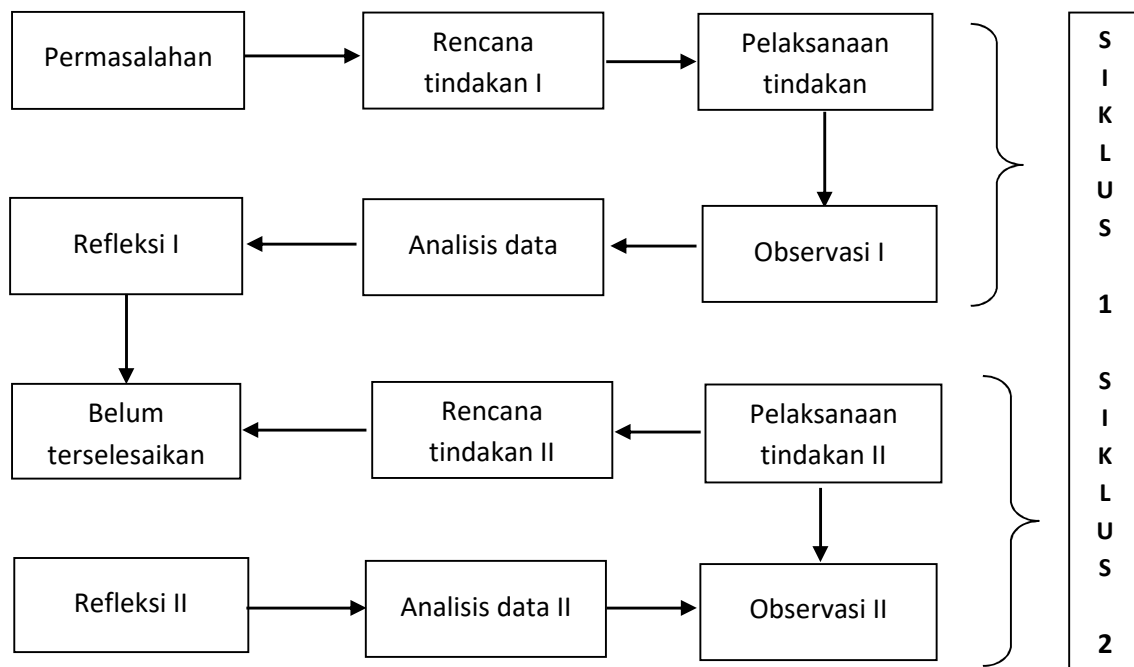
Permasalahan

Rencana tindakan I

Pelaksanaan tindakan

Refleksi I

Analisis data

Observasi I

Belum terselesaikan

Rencana tindakan II

Pelaksanaan tindakan II

Refleksi II

Analisis data II

Observasi II

SIKLUS 1

SIKLUS 2